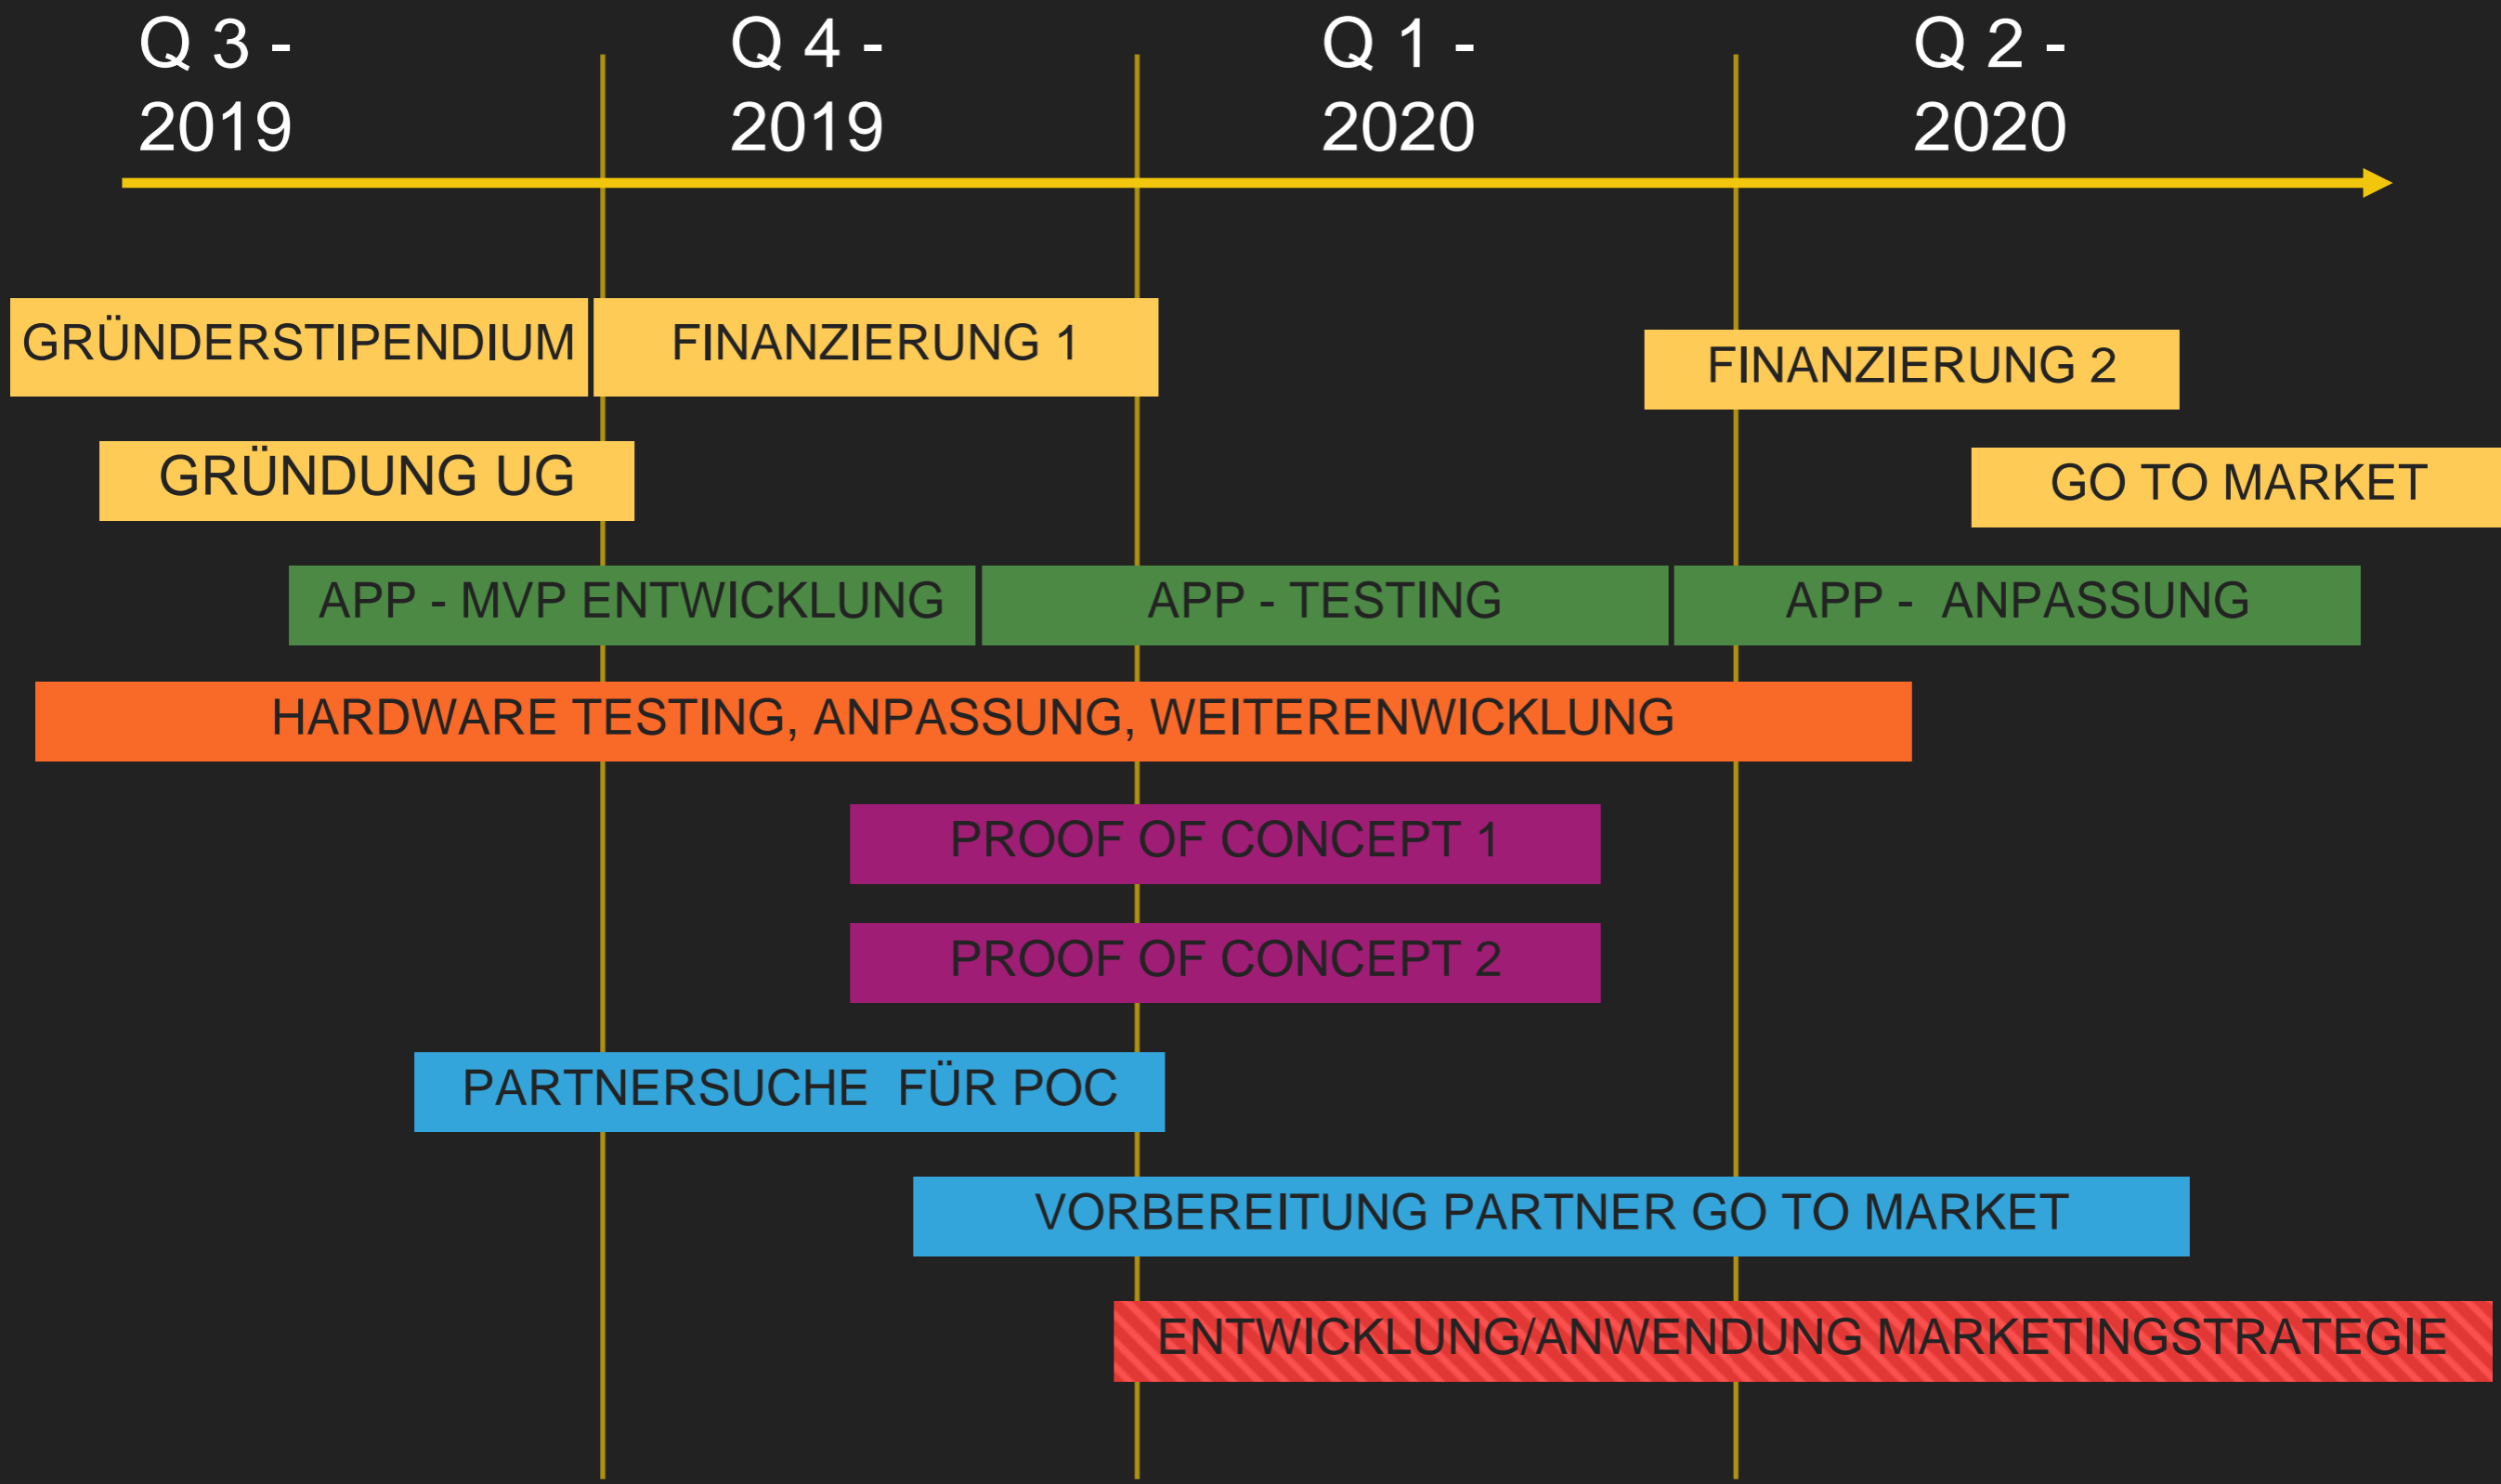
Q 3 - 2019

Q 4 - 2019

Q 1 - 2020

Q 2 - 2020

GRÜNDERSTIPENDIUM

FINANZIERUNG 1

FINANZIERUNG 2

GRÜNDUNG UG

GO TO MARKET

APP - MVP ENTWICKLUNG

APP - TESTING

APP - ANPASSUNG

HARDWARE TESTING, ANPASSUNG, WEITERENWICKLUNG

PROOF OF CONCEPT 1

PROOF OF CONCEPT 2

PARTNERSUCHE FÜR POC

VORBEREITUNG PARTNER GO TO MARKET

ENTWICKLUNG/ANWENDUNG MARKETINGSTRATEGIE